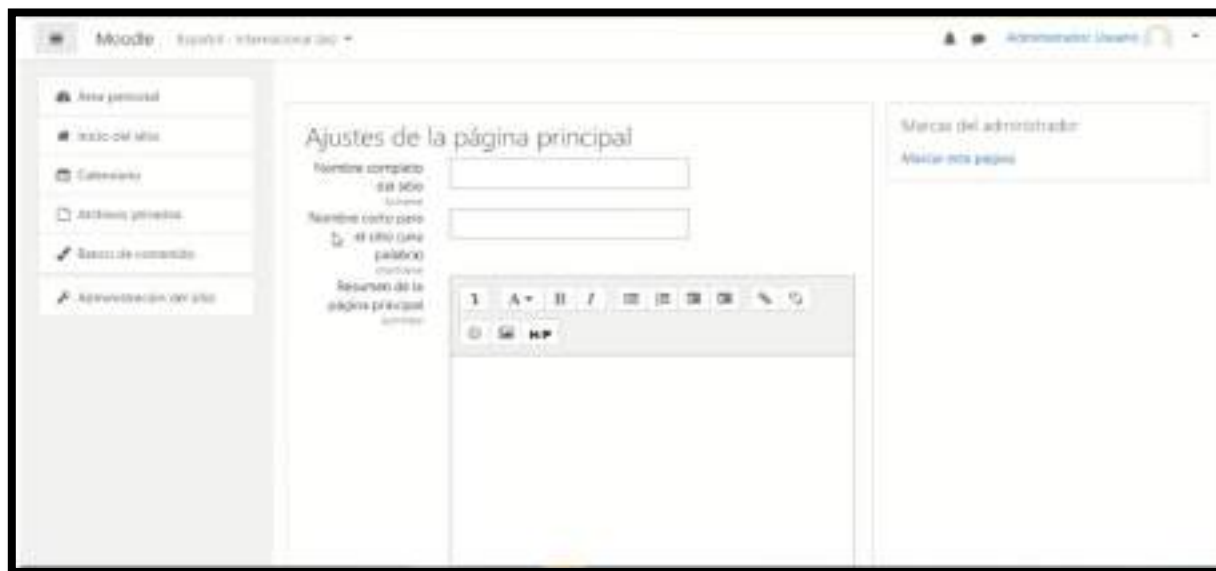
Moodle Español - Internacional (es) ▾

Administrador Usuario

Área personal
Inicio del sitio
Calendario
Archivos privados
Banco de contenido
Administración del sitio

Ajustes de la página principal

Nombre completo del sitio
fullname

Nombre corto para el sitio (una palabra)
shortname

Resumen de la página principal
summary

Marcas del administrador
Marcar esta página